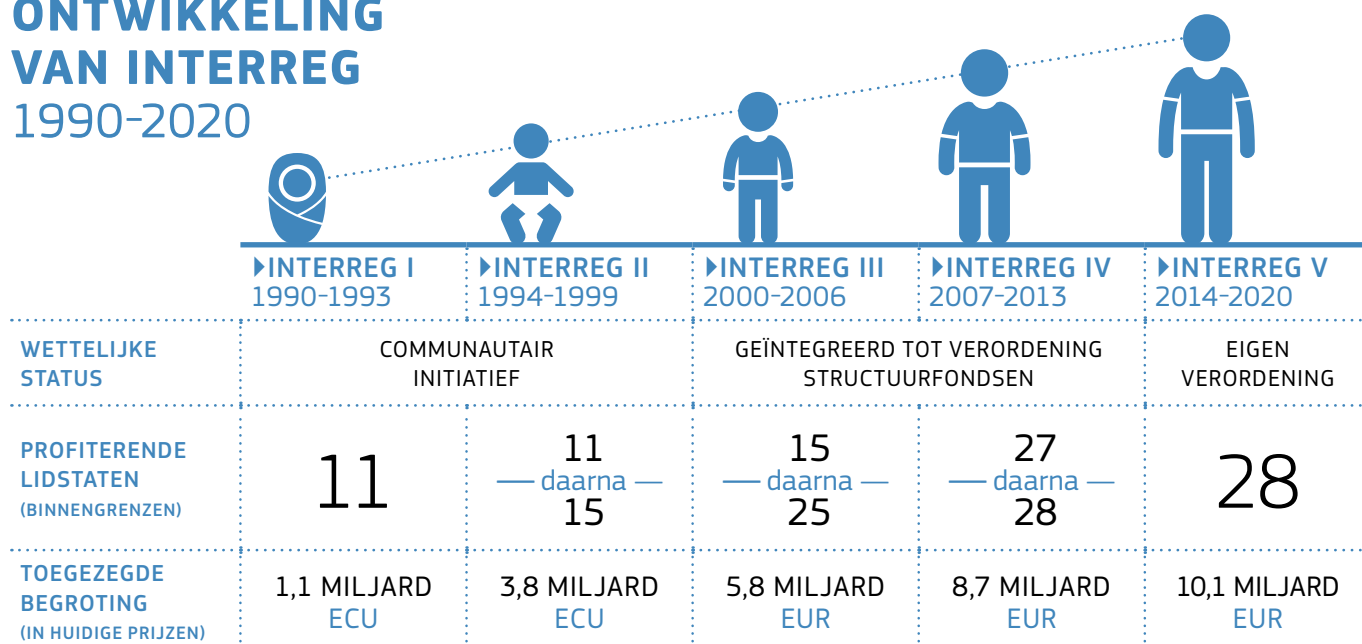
ONTWIKKELING VAN INTERREG
1990-2020

| | INTERREG I 1990-1993 | INTERREG II 1994-1999 | INTERREG III 2000-2006 | INTERREG IV 2007-2013 | INTERREG V 2014-2020 |
|---|---|---|---|---|---|
| WETTELIJKE STATUS | COMMUNAUTAIR INITIATIEF | | GEÏNTEGREERD TOT VERORDENING STRUCTUURFONDSEN | | EIGEN VERORDENING |
| PROFITERENDE LIDSTATEN (BINNENGRENZEN) | 11 | 11 — daarna — 15 | 15 — daarna — 25 | 27 — daarna — 28 | 28 |
| TOEGEZEGDE BEGROTING (IN HUIDIGE PRIJZEN) | 1,1 MILJARD ECU | 3,8 MILJARD ECU | 5,8 MILJARD EUR | 8,7 MILJARD EUR | 10,1 MILJARD EUR |